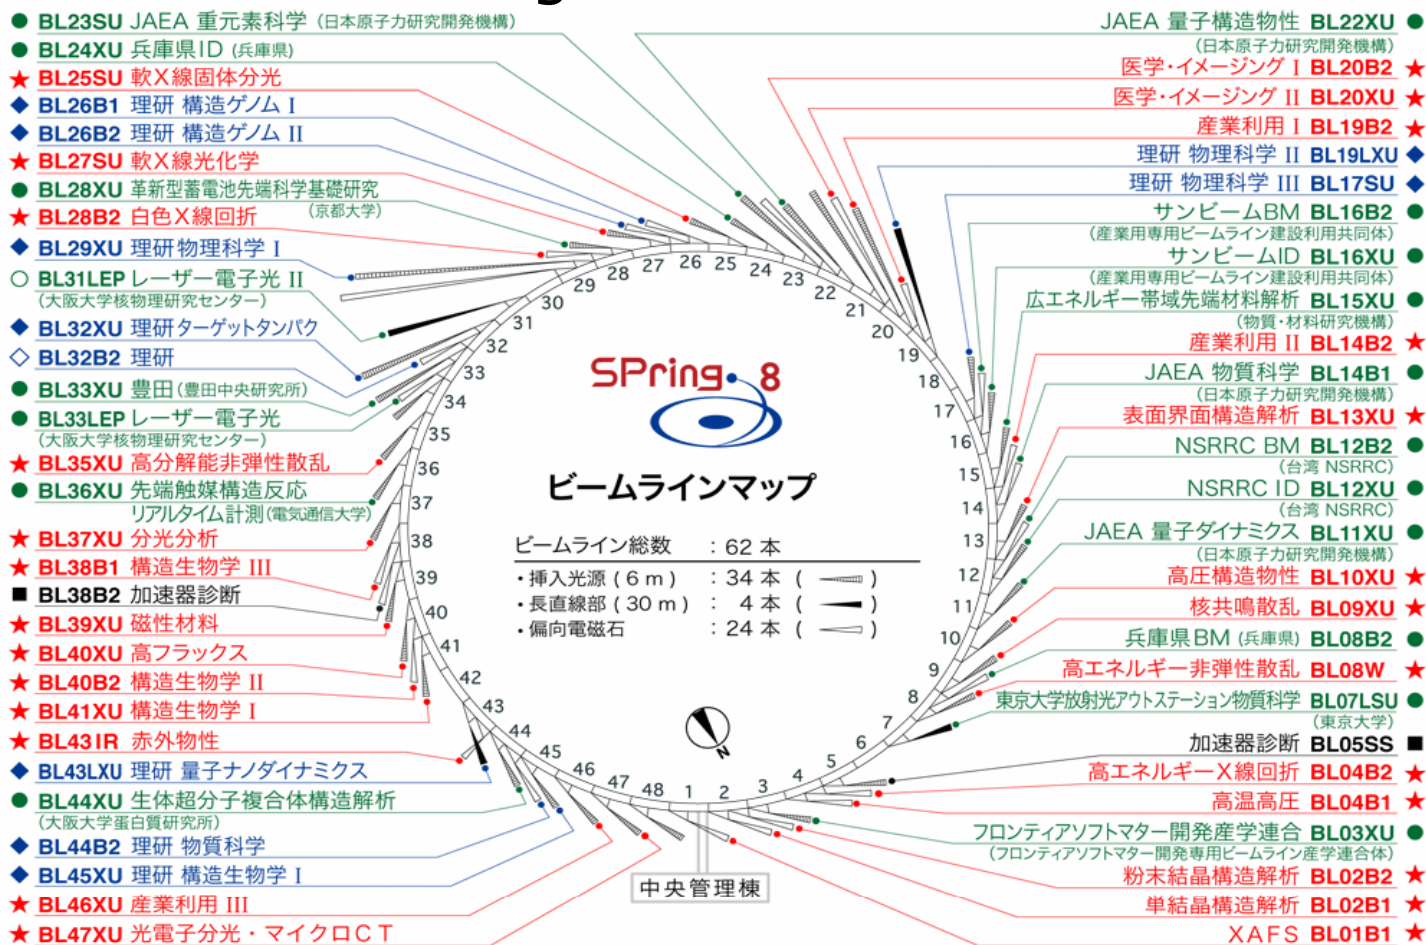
● BL23SU JAEA 重元素科学（日本原子力研究開発機構）
● BL24XU 兵庫県ID（兵庫県）
★ BL25SU 軟X線固体分光
◆ BL26B1 理研 構造ゲノム I
◆ BL26B2 理研 構造ゲノム II
★ BL27SU 軟X線光化学
● BL28XU 革新型蓄電池先端科学基礎研究（京都大学）
★ BL28B2 白色X線回折
◆ BL29XU 理研物理科学 I
○ BL31LEP レーザー電子光 II（大阪大学核物理研究センター）
◆ BL32XU 理研ターゲットタンパク
◇ BL32B2 理研
● BL33XU 豊田（豊田中央研究所）
● BL33LEP レーザー電子光（大阪大学核物理研究センター）
★ BL35XU 高分解能非弾性散乱
● BL36XU 先端触媒構造反応リアルタイム計測（電気通信大学）
★ BL37XU 分光分析
★ BL38B1 構造生物学 III
■ BL38B2 加速器診断
★ BL39XU 磁性材料
★ BL40XU 高フラックス
★ BL40B2 構造生物学 II
★ BL41XU 構造生物学 I
★ BL43IR 赤外物性
◆ BL43LXU 理研 量子ナノダイナミクス
● BL44XU 生体超分子複合体構造解析（大阪大学蛋白質研究所）
◆ BL44B2 理研 物質科学
◆ BL45XU 理研 構造生物学 I
★ BL46XU 産業利用 III
★ BL47XU 光電子分光・マイクロCT

JAEA 量子構造物性 BL22XU ●（日本原子力研究開発機構）
医学・イメージング I BL20B2 ★
医学・イメージング II BL20XU ★
産業利用 I BL19B2 ★
理研 物理科学 II BL19LXU ◆
理研 物理科学 III BL17SU ◆
サンビームBM BL16B2 ●（産業用専用ビームライン建設利用共同体）
サンビームID BL16XU ●（産業用専用ビームライン建設利用共同体）
広エネルギー帯域先端材料解析 BL15XU ●（物質・材料研究機構）
産業利用 II BL14B2 ★
JAEA 物質科学 BL14B1 ●（日本原子力研究開発機構）
表面界面構造解析 BL13XU ★
NSRRC BM BL12B2 ●（台湾 NSRRC）
NSRRC ID BL12XU ●（台湾 NSRRC）
JAEA 量子ダイナミクス BL11XU ●（日本原子力研究開発機構）
高圧構造物性 BL10XU ★
核共鳴散乱 BL09XU ★
兵庫県BM（兵庫県）BL08B2 ●
高エネルギー非弾性散乱 BL08W ★
東京大学放射光アウトステーション物質科学 BL07LSU ●（東京大学）
加速器診断 BL05SS ■
高エネルギーX線回折 BL04B2 ★
高温高圧 BL04B1 ★
フロンティアソフトマター開発産学連合 BL03XU ●（フロンティアソフトマター開発専用ビームライン産学連合体）
粉末結晶構造解析 BL02B2 ★
単結晶構造解析 BL02B1 ★
XAFS BL01B1 ★

SPring-8
ビームラインマップ
ビームライン総数 ：62 本
・挿入光源（6 m） ：34 本（ ）
・長直線部（30 m） ： 4 本（ ）
・偏向電磁石 ：24 本（ ）

1 2 3 4 5 6 7 8 9 10 11 12 13 14 15 16 17 18 19 20 21 22 23 24 25 26 27 28 29 30 31 32 33 34 35 36 37 38 39 40 41 42 43 44 45 46 47 48
N
中央管理棟